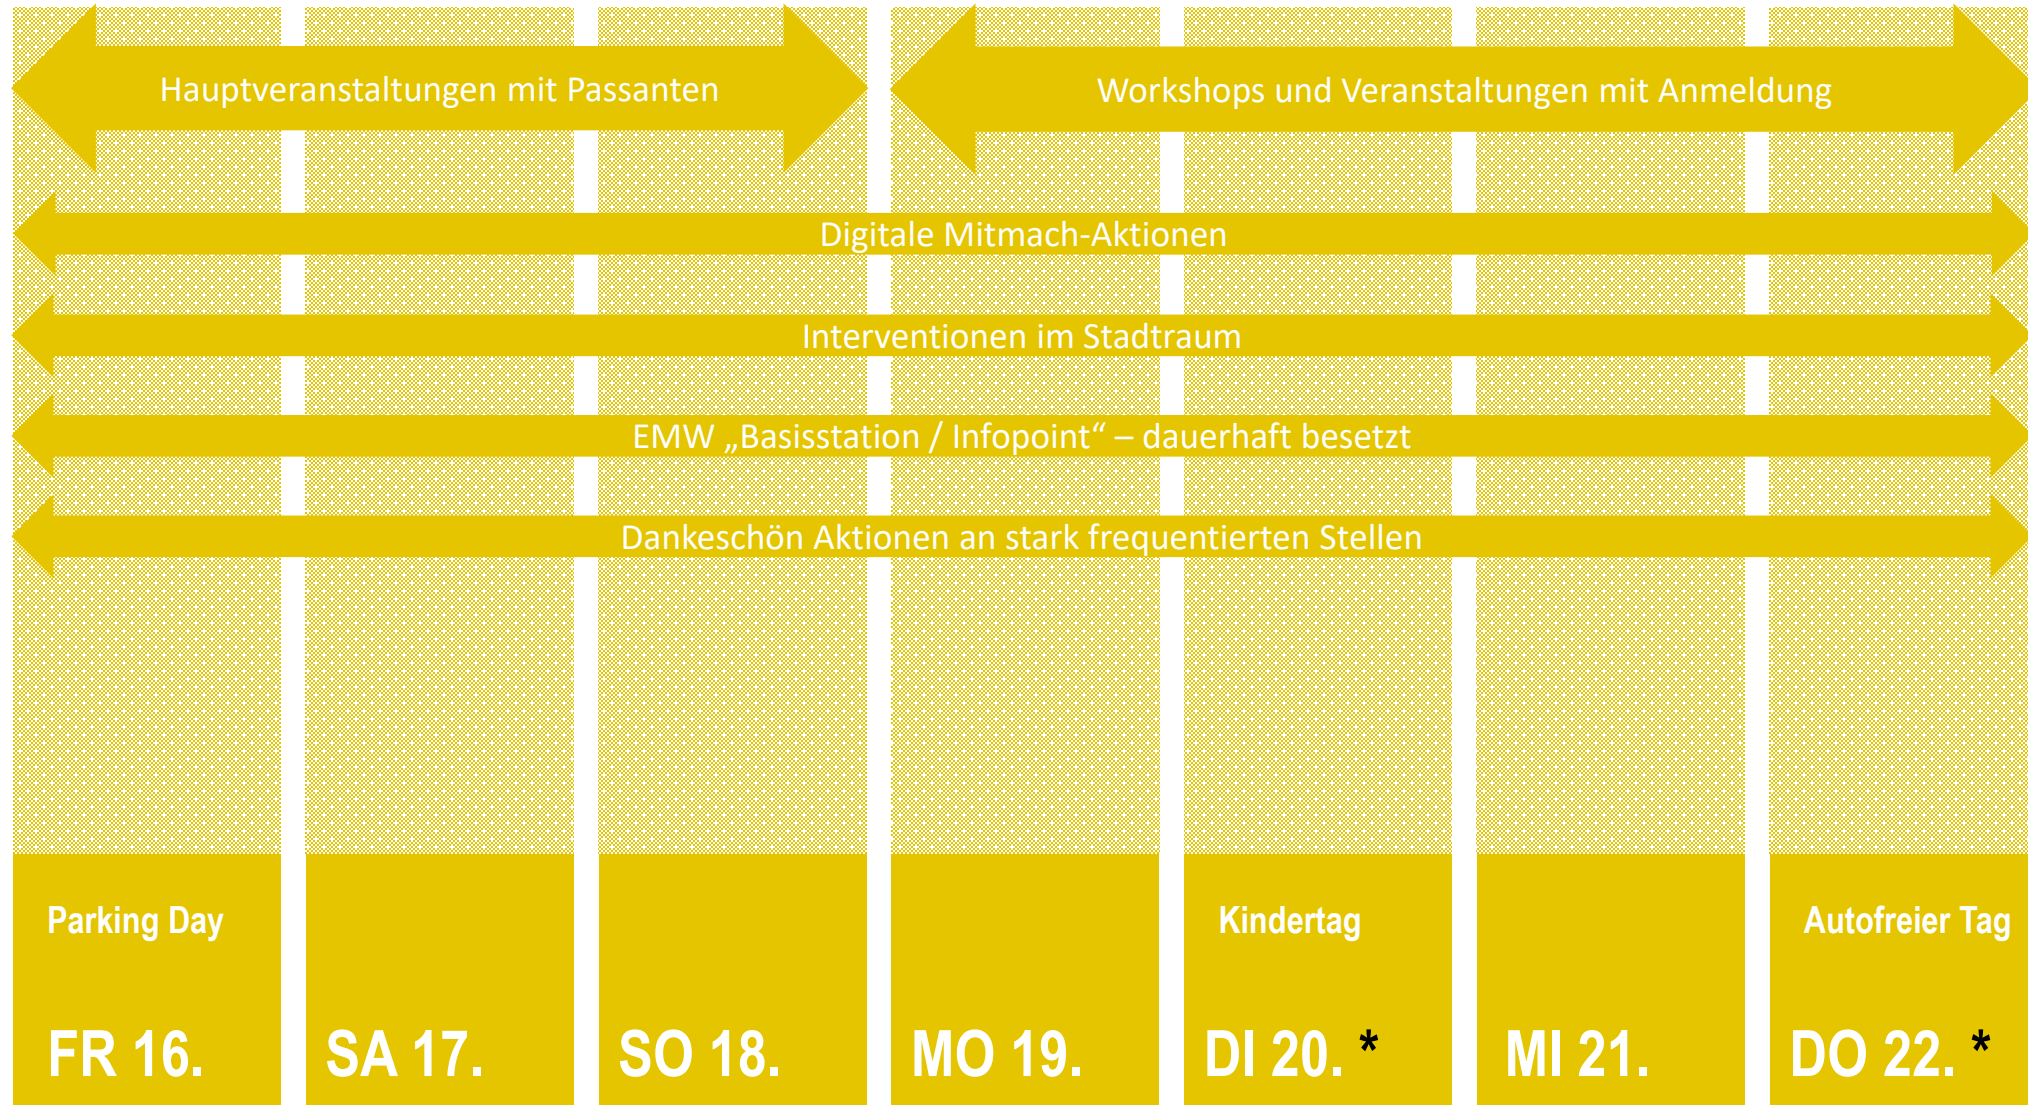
Hauptveranstaltungen mit Passanten

Workshops und Veranstaltungen mit Anmeldung

Digitale Mitmach-Aktionen

Interventionen im Stadtraum

EMW „Basisstation / Infopoint“ – dauerhaft besetzt

Dankeschön Aktionen an stark frequentierten Stellen

| Parking Day |  |  |  | Kindertag |  | Autofreier Tag |
|---|---|---|---|---|---|---|
| FR 16. | SA 17. | SO 18. | MO 19. | DI 20. * | MI 21. | DO 22. * |